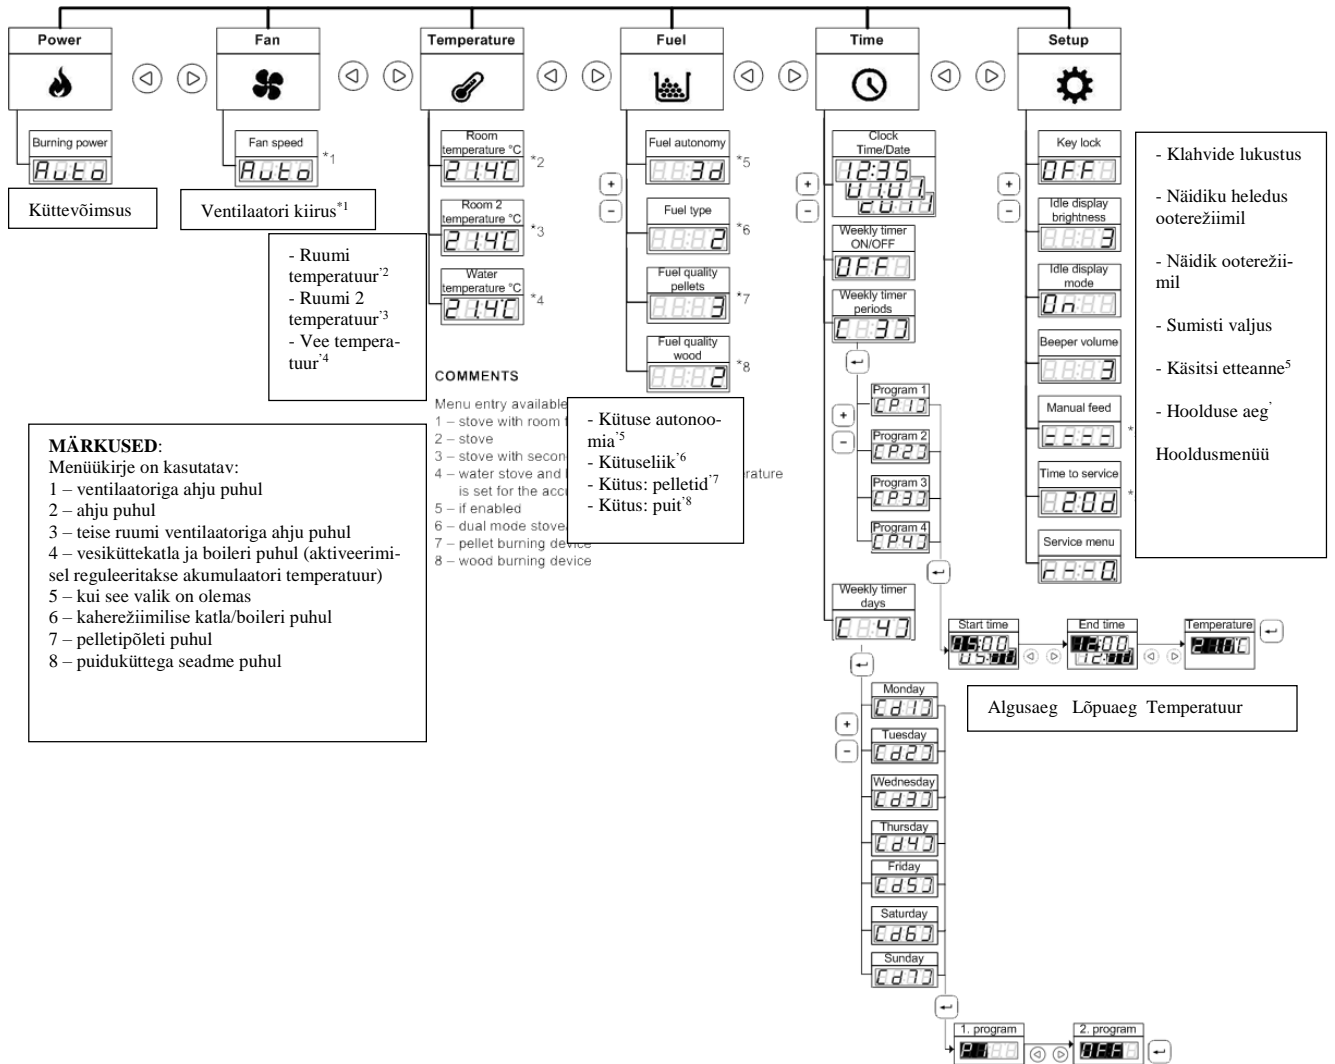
Power

Fan

Temperature

Fuel

Time

Setup

Burning power
Auto

Küttevõimsus

Fan speed
Auto
*1

Ventilaatori kiirus*1

Room temperature °C
21.4°C
*2

Room 2 temperature °C
21.4°C
*3

Water temperature °C
21.4°C
*4

- Ruumi temperatuur*2
- Ruumi 2 temperatuur*3
- Vee temperatuur*4

Fuel autonomy
3d
*5

Fuel type
2
*6

Fuel quality pellets
3
*7

Fuel quality wood
2
*8

- Kütuse autonoomia*5
- Kütuseliik*6
- Kütus: pelletid*7
- Kütus: puit*8

COMMENTS

Menu entry available
1 – stove with room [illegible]
2 – stove
3 – stove with secon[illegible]
4 – water stove and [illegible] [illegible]rature is set for the accu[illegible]
5 – if enabled
6 – dual mode stove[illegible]
7 – pellet burning device
8 – wood burning device

MÄRKUSED:
Menüükirje on kasutatav:
1 – ventilaatoriga ahju puhul
2 – ahju puhul
3 – teise ruumi ventilaatoriga ahju puhul
4 – vesiküttekatla ja boileri puhul (aktiveerimisel reguleeritakse akumulaatori temperatuur)
5 – kui see valik on olemas
6 – kahere­žiimilise katla/boileri puhul
7 – pelletipõleti puhul
8 – puiduküttega seadme puhul

Clock Time/Date
12:35
d.01
c0.01

Weekly timer ON/OFF
OFF

Weekly timer periods
C 33

Program 1
CP1

Program 2
CP2

Program 3
CP3

Program 4
CP4

Weekly timer days
C 47

Monday
Cd1

Tuesday
Cd2

Wednesday
Cd3

Thursday
Cd4

Friday
Cd5

Saturday
Cd6

Sunday
Cd7

1. program
P1

2. program
OFF

Start time
05:00
05:00

End time
12:00
12:00

Temperature
21.0°C

Algusaeg Lõpuaeg Temperatuur

Key lock
OFF

Idle display brightness
3

Idle display mode
On

Beeper volume
3

Manual feed
*

Time to service
20d
*

Service menu
H 0

- Klahvide lukustus

- Näidiku heledus ooterežiimil

- Näidik ooterežiimil

- Sumisti valjus

- Käsitsi etteanne5

- Hoolduse aeg

Hooldusmenüü